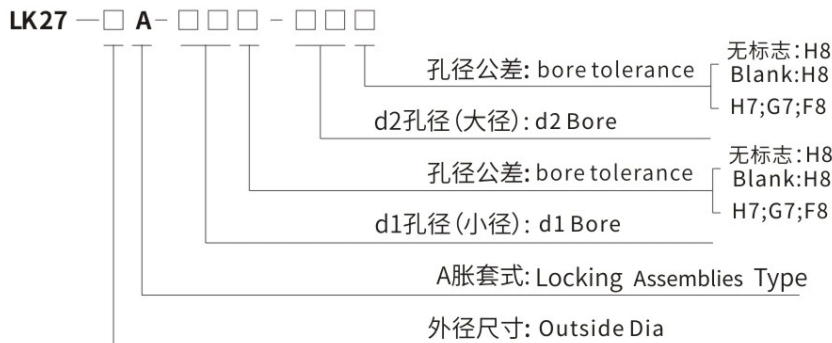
LK27 —□ A- □□□ - □□□

孔径公差: bore tolerance

无标志:H8
Blank:H8
H7;G7;F8

d2孔径(大径): d2 Bore

孔径公差: bore tolerance

无标志:H8
Blank:H8
H7;G7;F8

d1孔径(小径): d1 Bore

A胀套式: Locking Assemblies Type

外径尺寸: Outside Dia